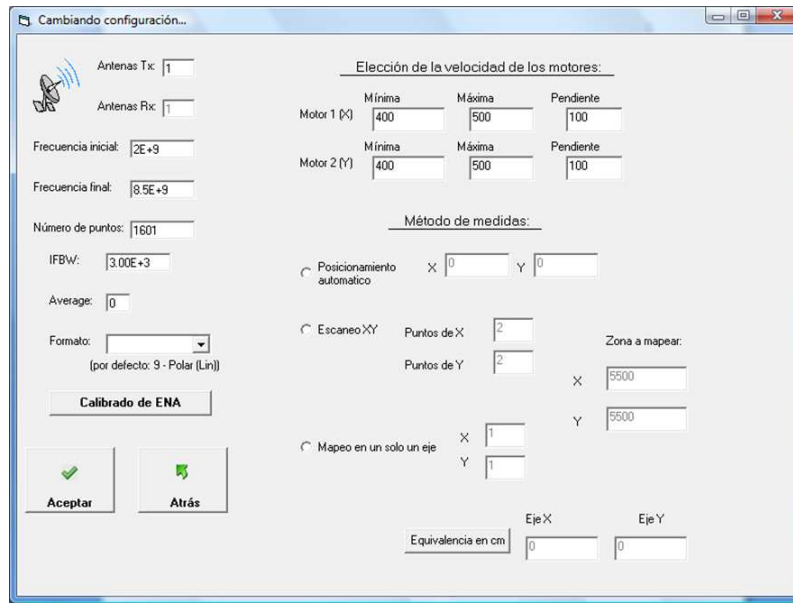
Cambiando configuración...

Antenas Tx: 1

Antenas Rx: 1

Frecuencia inicial: 2E+9

Frecuencia final: 8.5E+9

Número de puntos: 1601

IFBW: 3.00E+3

Average: 0

Formato:

(por defecto: 9 - Polar (Lin))

Calibrado de ENA

Aceptar

Atrás

Elección de la velocidad de los motores:

| | Mínima | Máxima | Pendiente |
|---|---|---|---|
| Motor 1 (X) | 400 | 500 | 100 |
| Motor 2 (Y) | 400 | 500 | 100 |

Método de medidas:

Posicionamiento automatico X 0 Y 0

Escaneo XY Puntos de X 2 Puntos de Y 2

Zona a mapear: X 5500 Y 5500

Mapeo en un solo un eje X 1 Y 1

Equivalencia en cm Eje X 0 Eje Y 0